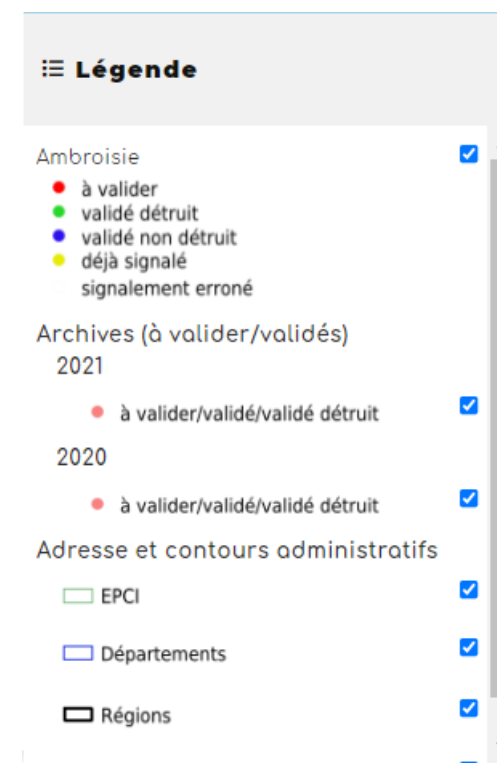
Légende

Ambroisie
à valider
validé détruit
validé non détruit
déjà signalé
signalement erroné

Archives (à valider/validés)
2021
à valider/validé/validé détruit
2020
à valider/validé/validé détruit

Adresse et contours administratifs
EPCI
Départements
Régions